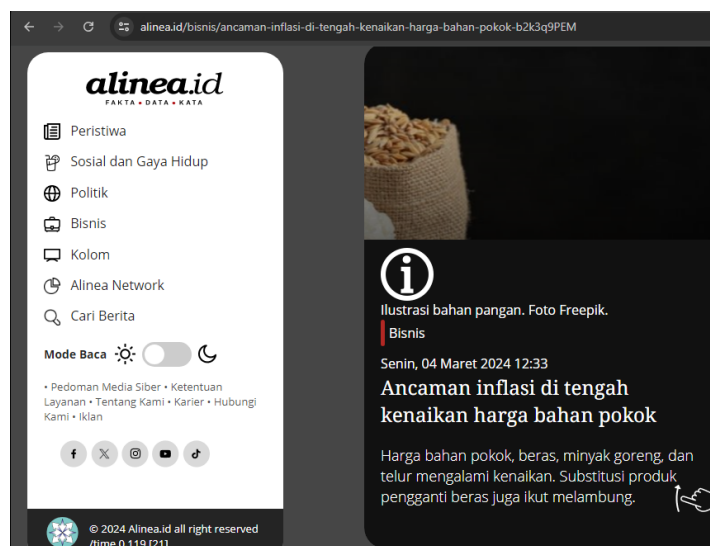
alinea.id/bisnis/ancaman-inflasi-di-tengah-kenaikan-harga-bahan-pokok-b2k3q9PEM

alinea.id
FAKTA • DATA • KATA

Peristiwa
Sosial dan Gaya Hidup
Politik
Bisnis
Kolom
Alinea Network
Cari Berita

Mode Baca

• Pedoman Media Siber • Ketentuan Layanan • Tentang Kami • Karier • Hubungi Kami • Iklan

© 2024 Alinea.id all right reserved
/time 0.119 [21]

Ilustrasi bahan pangan. Foto Freepik.

Bisnis

Senin, 04 Maret 2024 12:33

Ancaman inflasi di tengah kenaikan harga bahan pokok

Harga bahan pokok, beras, minyak goreng, dan telur mengalami kenaikan. Substitusi produk pengganti beras juga ikut melambung.